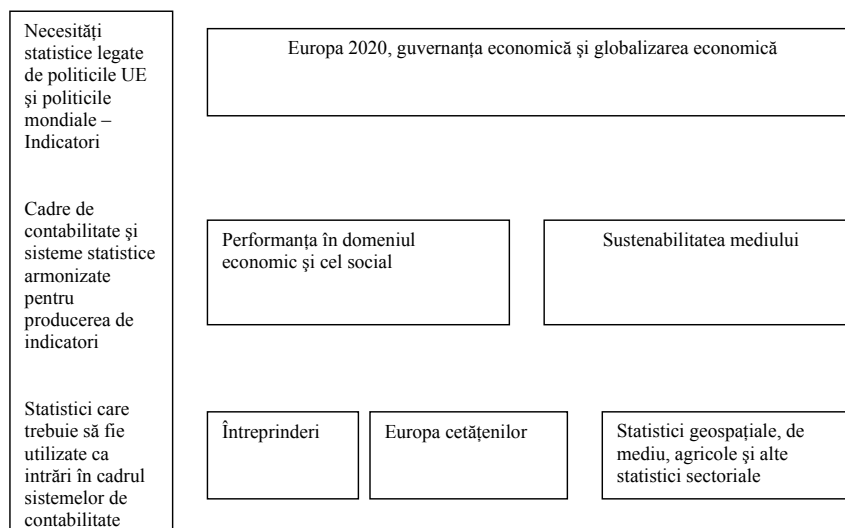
Necesităţi statistice legate de politicile UE şi politicile mondiale – Indicatori

Europa 2020, guvernanţa economică şi globalizarea economică

Cadre de contabilitate şi sisteme statistice armonizate pentru producerea de indicatori

Performanţa în domeniul economic şi cel social

Sustenabilitatea mediului

Statistici care trebuie să fie utilizate ca intrări în cadrul sistemelor de contabilitate

Întreprinderi

Europa cetăţenilor

Statistici geospaţiale, de mediu, agricole şi alte statistici sectoriale